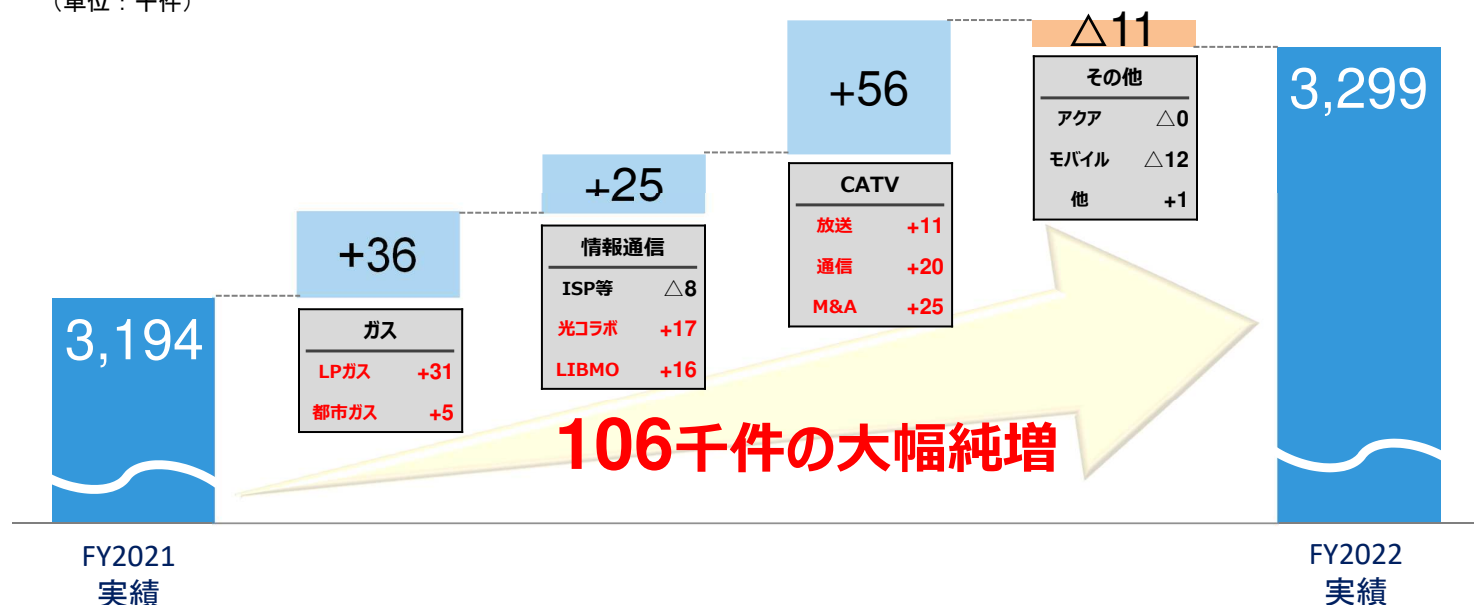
（単位：千件）

3,194

+36

ガス
LPガス +31
都市ガス +5

+25

情報通信
ISP等 △8
光コラボ +17
LIBMO +16

+56

CATV
放送 +11
通信 +20
M&A +25

△11

その他
アクア △0
モバイル △12
他 +1

3,299

106千件の大幅純増

FY2021
実績

FY2022
実績